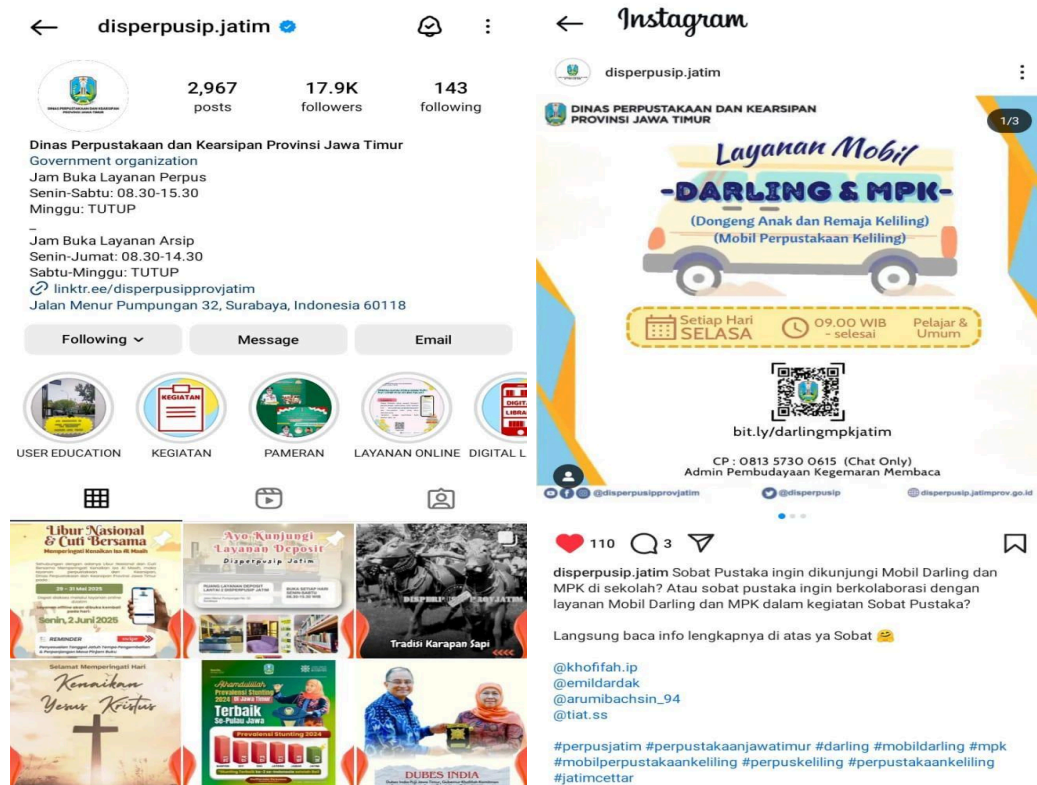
disperpusip.jatim

DINAS PERPUSTAKAAN DAN KEARSIPAN PROVINSI JAWA TIMUR

2,967 posts
17.9K followers
143 following

Dinas Perpustakaan dan Kearsipan Provinsi Jawa Timur
Government organization
Jam Buka Layanan Perpus
Senin-Sabtu: 08.30-15.30
Minggu: TUTUP
_
Jam Buka Layanan Arsip
Senin-Jumat: 08.30-14.30
Sabtu-Minggu: TUTUP
linktr.ee/disperpusipprovjatim
Jalan Menur Pumpungan 32, Surabaya, Indonesia 60118

Following
Message
Email

KEGIATAN

USER EDUCATION
KEGIATAN
PAMERAN
LAYANAN ONLINE
DIGITAL L

Libur Nasional & Cuti Bersama
Memperingati Kenaikan Isa Al Masih
29 - 31 Mei 2025
Senin, 2 Juni 2025
REMINDER

Ayo Kunjungi Layanan Deposit
Disperpusip Jatim

Tradisi Karapan Sapi

Selamat Memperingati Hari
Kenaikan Yesus Kristus

Alhamdulillah
Prevalensi Stunting 2024 di Jawa Timur
Terbaik se-Pulau Jawa

DUBES INDIA

Instagram

disperpusip.jatim

DINAS PERPUSTAKAAN DAN KEARSIPAN PROVINSI JAWA TIMUR
1/3

Layanan Mobil
-DARLING & MPK-
(Dongeng Anak dan Remaja Keliling)
(Mobil Perpustakaan Keliling)

Setiap Hari SELASA
09.00 WIB - selesai
Pelajar & Umum

bit.ly/darlingmpkjatim

CP : 0813 5730 0615 (Chat Only)
Admin Pembudayaan Kegemaran Membaca

@disperpusipprovjatim
@disperpusip
disperpusip.jatimprov.go.id

110
3

disperpusip.jatim Sobat Pustaka ingin dikunjungi Mobil Darling dan MPK di sekolah? Atau sobat pustaka ingin berkolaborasi dengan layanan Mobil Darling dan MPK dalam kegiatan Sobat Pustaka?

Langsung baca info lengkapnya di atas ya Sobat 🤗

@khofifah.ip
@emildardak
@arumibachsin_94
@tiat.ss

#perpusjatim #perpustakaanjawatimur #darling #mobildarling #mpk #mobilperpustakaankeliling #perpuskeliling #perpustakaankeliling #jatimcettar